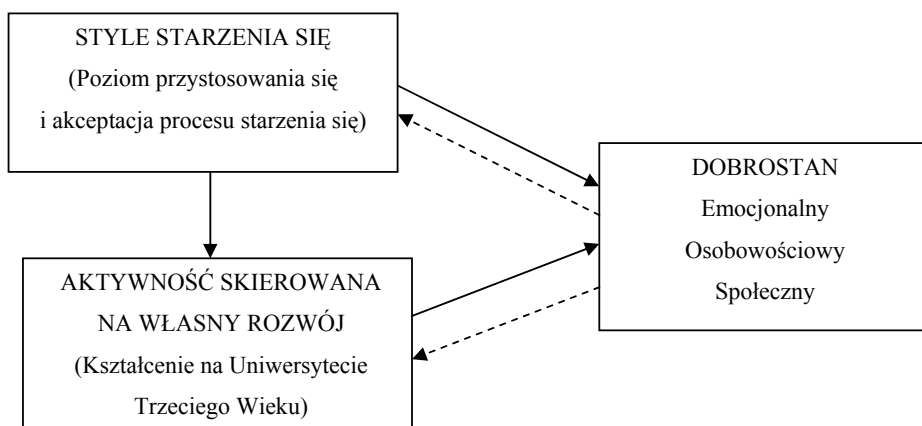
STYLE STARZENIA SIĘ
(Poziom przystosowania się
i akceptacja procesu starzenia się)

AKTYWNOŚĆ SKIEROWANA
NA WŁASNY ROZWÓJ
(Kształcenie na Uniwersytecie
Trzeciego Wieku)

DOBROSTAN
Emocjonalny
Osobowościowy
Społeczny